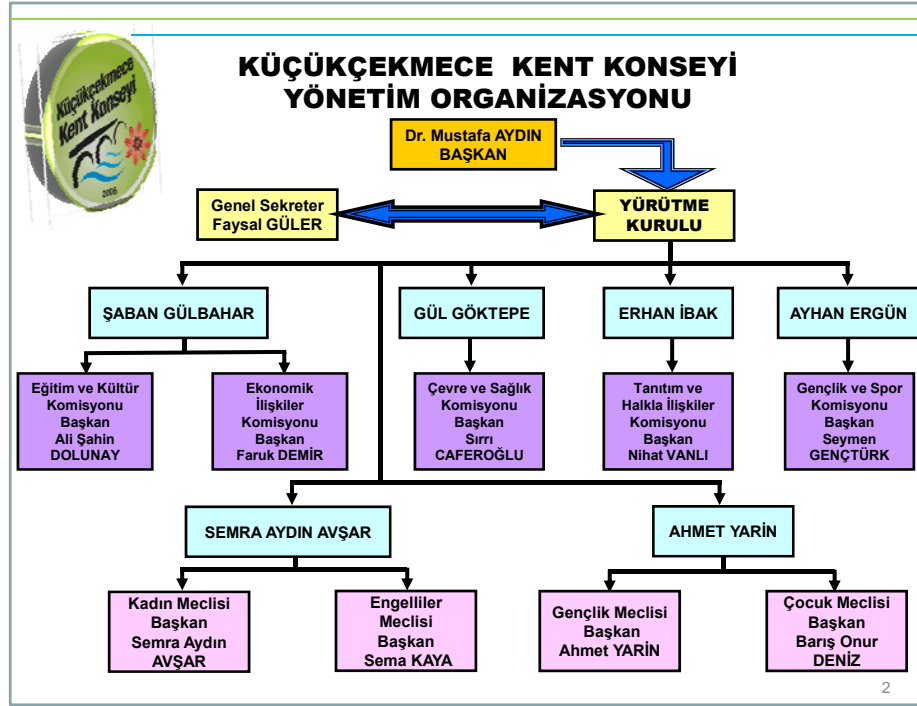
Küçükçekmece Kent Konseyi
2006

KÜÇÜKÇEKMECE KENT KONSEYİ
YÖNETİM ORGANİZASYONU

Dr. Mustafa AYDIN
BAŞKAN

Genel Sekreter
Faysal GÜLER

YÜRÜTME
KURULU

ŞABAN GÜLBAHAR

GÜL GÖKTEPE

ERHAN İBAK

AYHAN ERGÜN

Eğitim ve Kültür Komisyonu Başkan Ali Şahin DOLUNAY

Ekonomik İlişkiler Komisyonu Başkan Faruk DEMİR

Çevre ve Sağlık Komisyonu Başkan Sırrı CAFEROĞLU

Tanıtım ve Halkla İlişkiler Komisyonu Başkan Nihat VANLI

Gençlik ve Spor Komisyonu Başkan Seymen GENÇTÜRK

SEMRA AYDIN AVŞAR

AHMET YARİN

Kadın Meclisi Başkan Semra Aydın AVŞAR

Engelliler Meclisi Başkan Sema KAYA

Gençlik Meclisi Başkan Ahmet YARİN

Çocuk Meclisi Başkan Barış Onur DENİZ

2